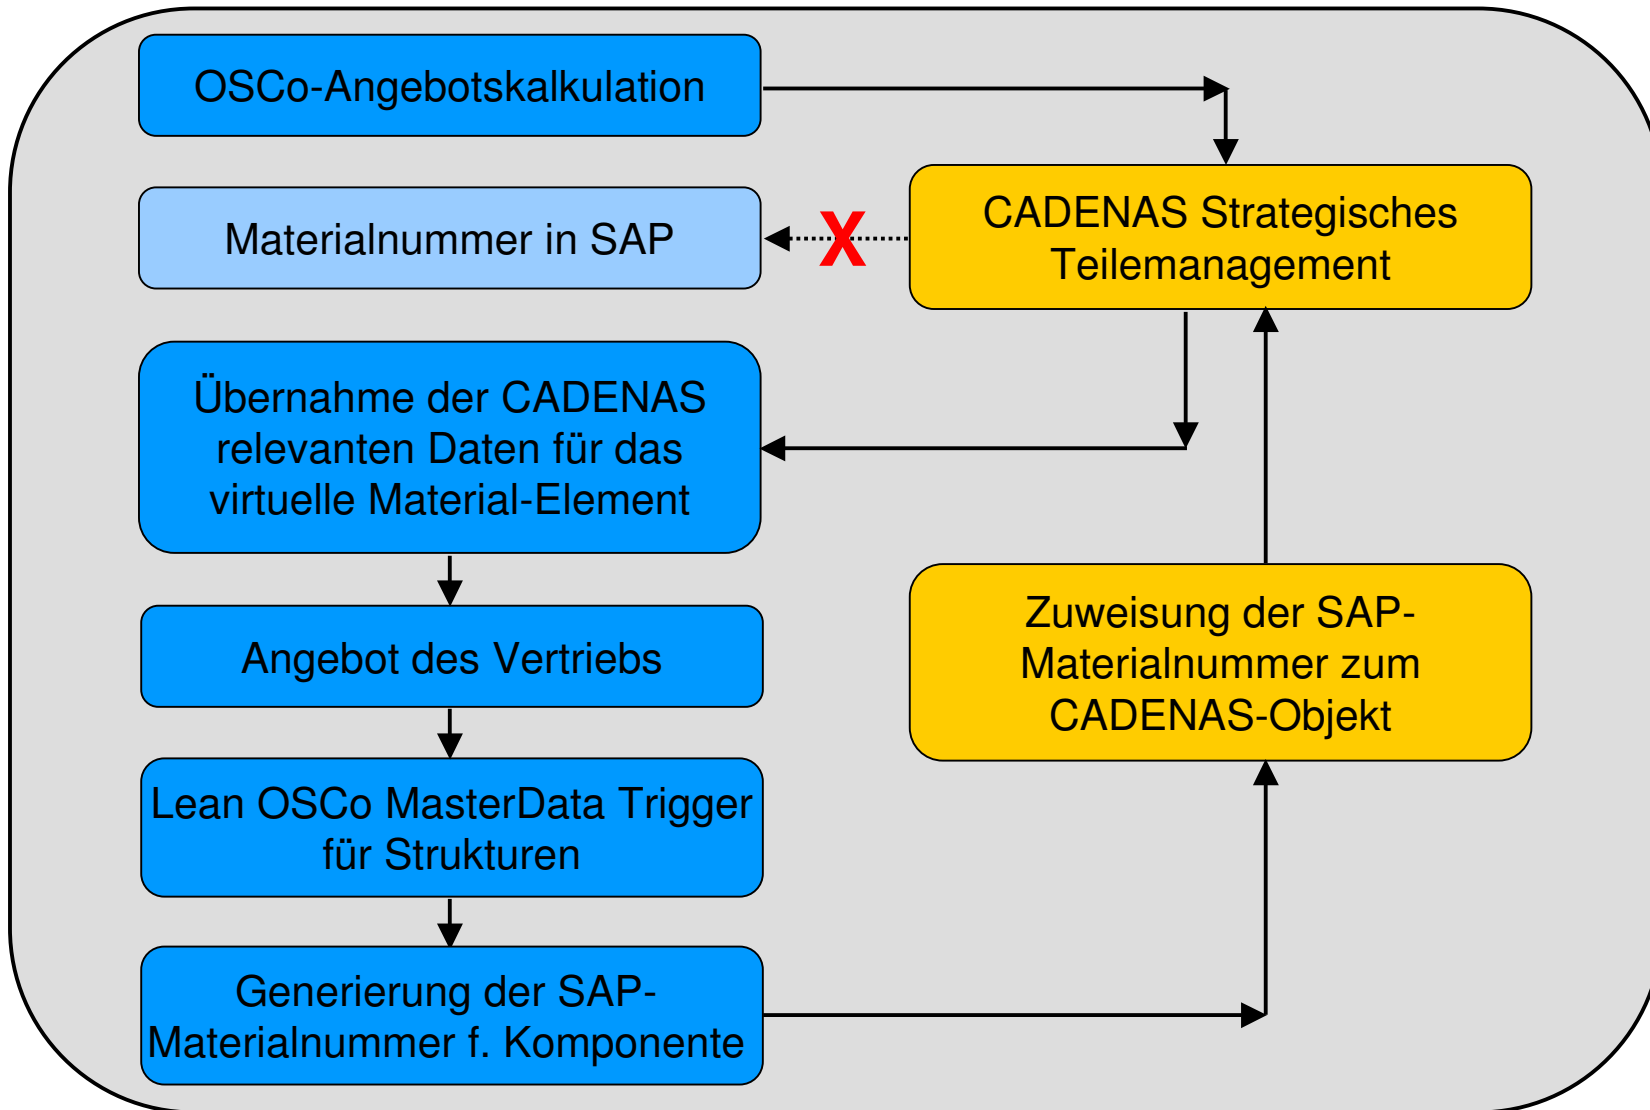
OSCo-Angebotskalkulation

CADENAS Strategisches Teilemanagement

Materialnummer in SAP

X

Übernahme der CADENAS relevanten Daten für das virtuelle Material-Element

Angebot des Vertriebs

Lean OSCo MasterData Trigger für Strukturen

Generierung der SAP-Materialnummer f. Komponente

Zuweisung der SAP-Materialnummer zum CADENAS-Objekt